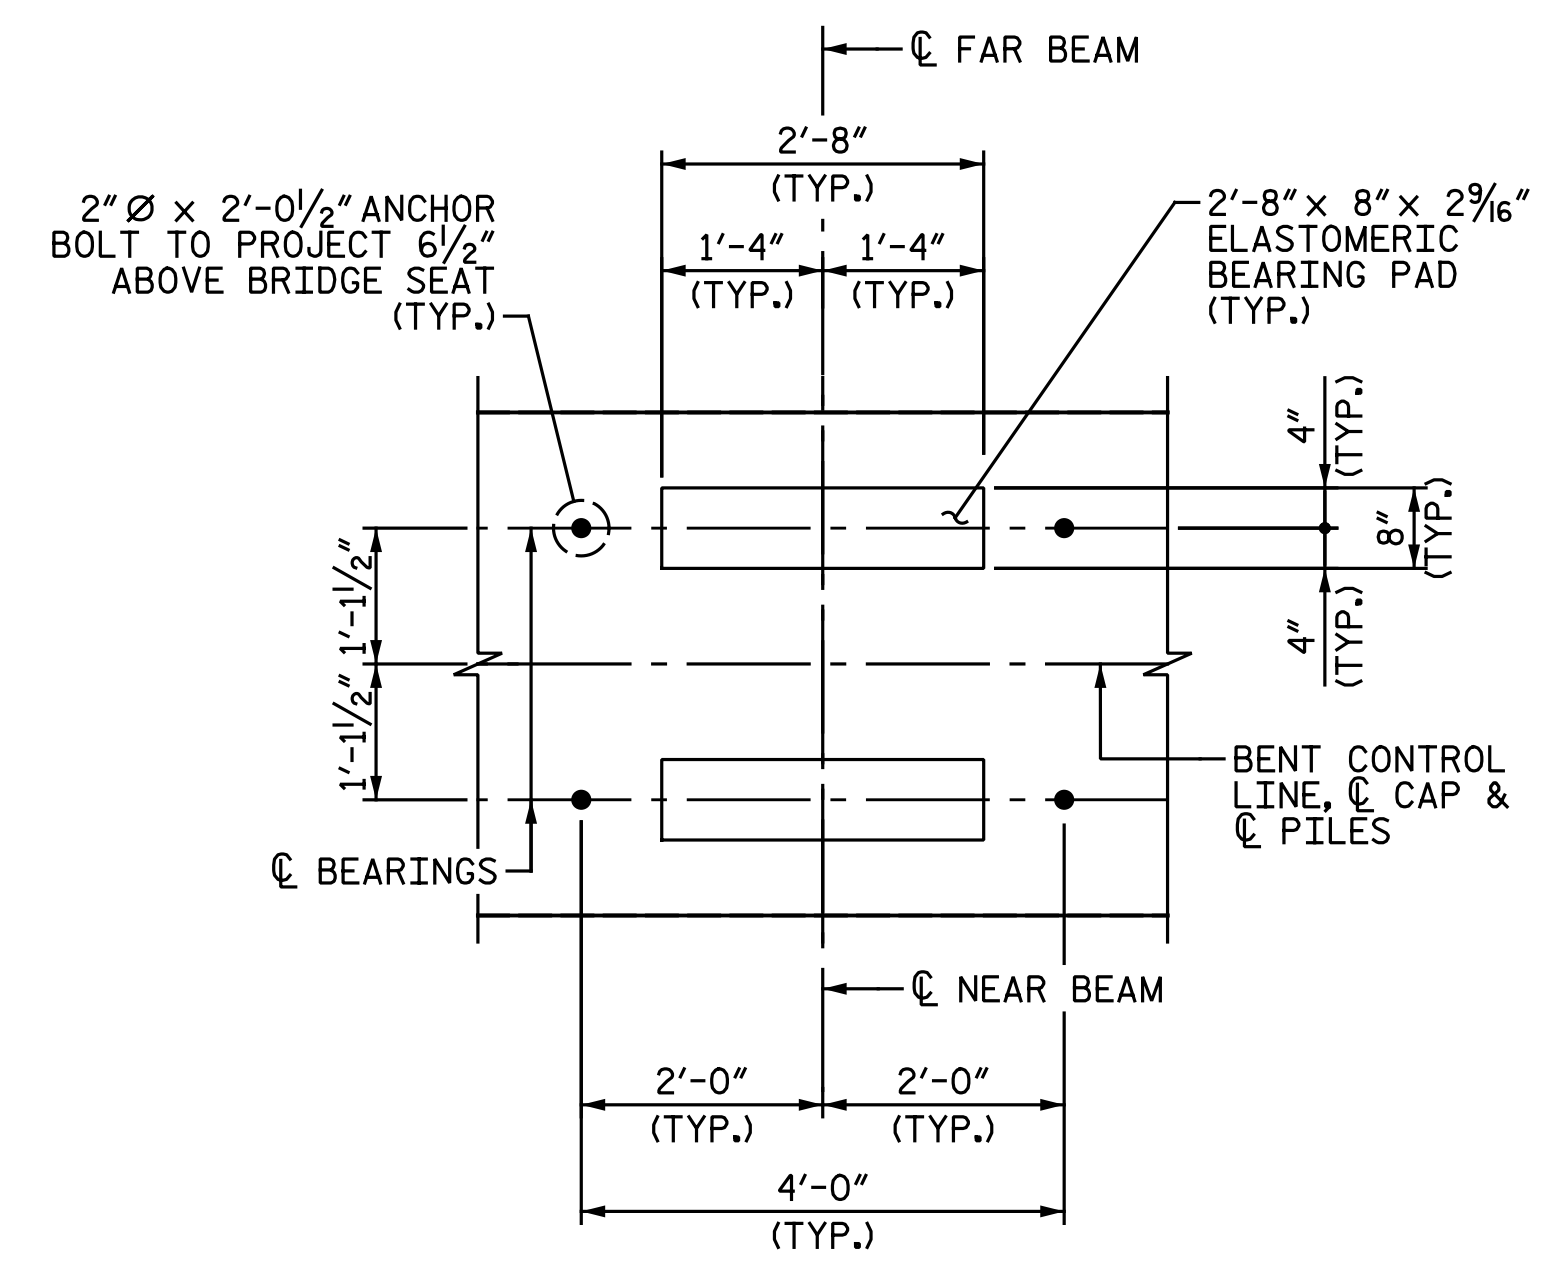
℄ FAR BEAM

2′-8″
(TYP.)

1′-4″
(TYP.)

1′-4″
(TYP.)

2″Ø × 2′-0$\frac{1}{2}$″ ANCHOR BOLT TO PROJECT 6$\frac{1}{2}$″ ABOVE BRIDGE SEAT (TYP.)

2′-8″ × 8″ × 2$\frac{9}{16}$″ ELASTOMERIC BEARING PAD (TYP.)

4″
(TYP.)

8″
(TYP.)

4″
(TYP.)

1′-1$\frac{1}{2}$″

1′-1$\frac{1}{2}$″

BENT CONTROL LINE, ℄ CAP & ℄ PILES

℄ BEARINGS

℄ NEAR BEAM

2′-0″
(TYP.)

2′-0″
(TYP.)

4′-0″
(TYP.)